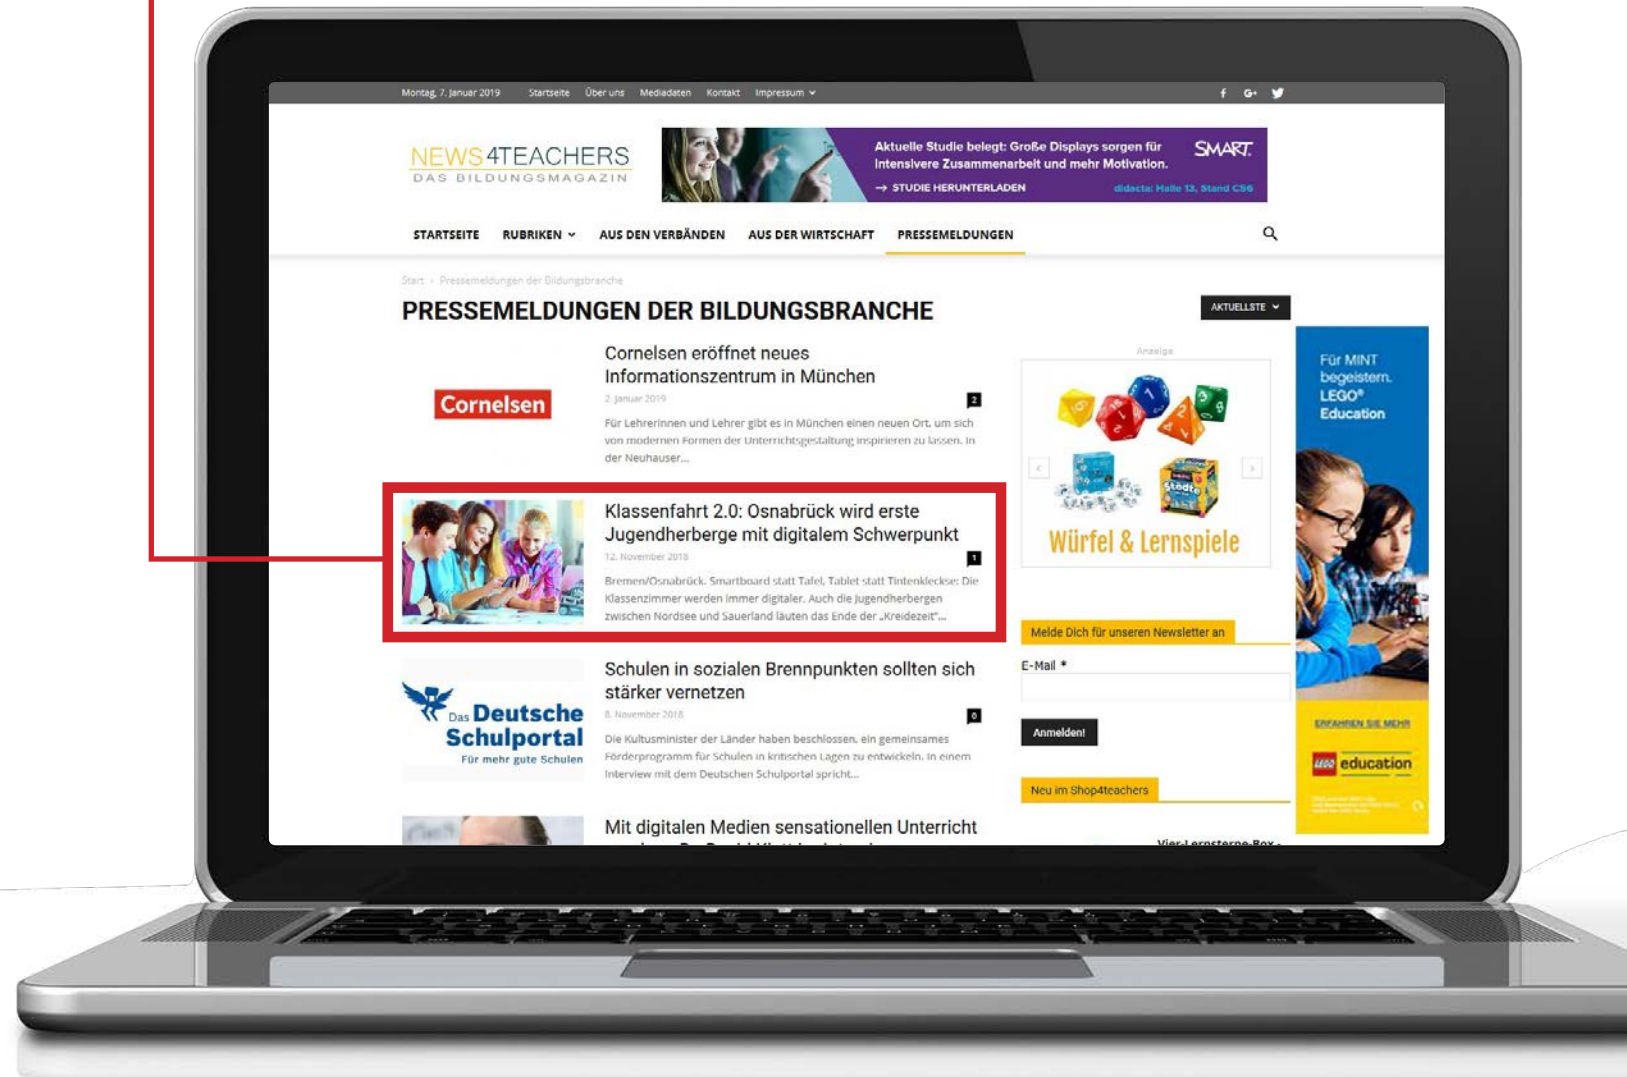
Montag, 7. Januar 2019 Startseite Über uns Mediadaten Kontakt Impressum

NEWS4TEACHERS
DAS BILDUNGSMAGAZIN

Aktuelle Studie belegt: Große Displays sorgen für intensivere Zusammenarbeit und mehr Motivation.
→ STUDIE HERUNTERLADEN
SMART
didacta: Halle 13, Stand C56

STARTSEITE RUBRIKEN AUS DEN VERBÄNDEN AUS DER WIRTSCHAFT PRESSEMELDUNGEN

Start › Pressemeldungen der Bildungsbranche

PRESSEMELDUNGEN DER BILDUNGSBRANCHE

AKTUELLSTE

Cornelsen

Cornelsen eröffnet neues Informationszentrum in München
2. Januar 2019
2
Für Lehrerinnen und Lehrer gibt es in München einen neuen Ort, um sich von modernen Formen der Unterrichtsgestaltung inspirieren zu lassen. In der Neuhauser...

Klassenfahrt 2.0: Osnabrück wird erste Jugendherberge mit digitalem Schwerpunkt
12. November 2018
1
Bremen/Osnabrück. Smartboard statt Tafel, Tablet statt Tintenkleckse: Die Klassenzimmer werden immer digitaler. Auch die Jugendherbergen zwischen Nordsee und Sauerland läuten das Ende der „Kreidezeit"...

Das Deutsche Schulportal
Für mehr gute Schulen

Schulen in sozialen Brennpunkten sollten sich stärker vernetzen
8. November 2018
0
Die Kultusminister der Länder haben beschlossen, ein gemeinsames Förderprogramm für Schulen in kritischen Lagen zu entwickeln. In einem Interview mit dem Deutschen Schulportal spricht...

Mit digitalen Medien sensationellen Unterricht

Anzeige

Würfel & Lernspiele

Melde Dich für unseren Newsletter an
E-Mail *
Anmelden!

Neu im Shop4teachers

Vier-Lernsterne-Box

Für MINT begeistern. LEGO® Education

ERFAHREN SIE MEHR

LEGO education